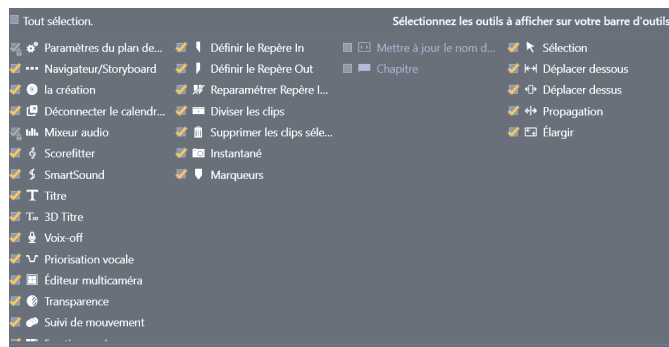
Tout sélection.

Sélectionnez les outils à afficher sur votre barre d'outils

Paramètres du plan de...
Navigateur/Storyboard
la création
Déconnecter le calendr...
Mixeur audio
Scorefitter
SmartSound
Titre
3D Titre
Voix-off
Priorisation vocale
Éditeur multicaméra
Transparence
Suivi de mouvement
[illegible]

Définir le Repère In
Définir le Repère Out
Reparamétrer Repère I...
Diviser les clips
Supprimer les clips séle...
Instantané
Marqueurs

Mettre à jour le nom d...
Chapitre

Sélection
Déplacer dessous
Déplacer dessus
Propagation
Élargir